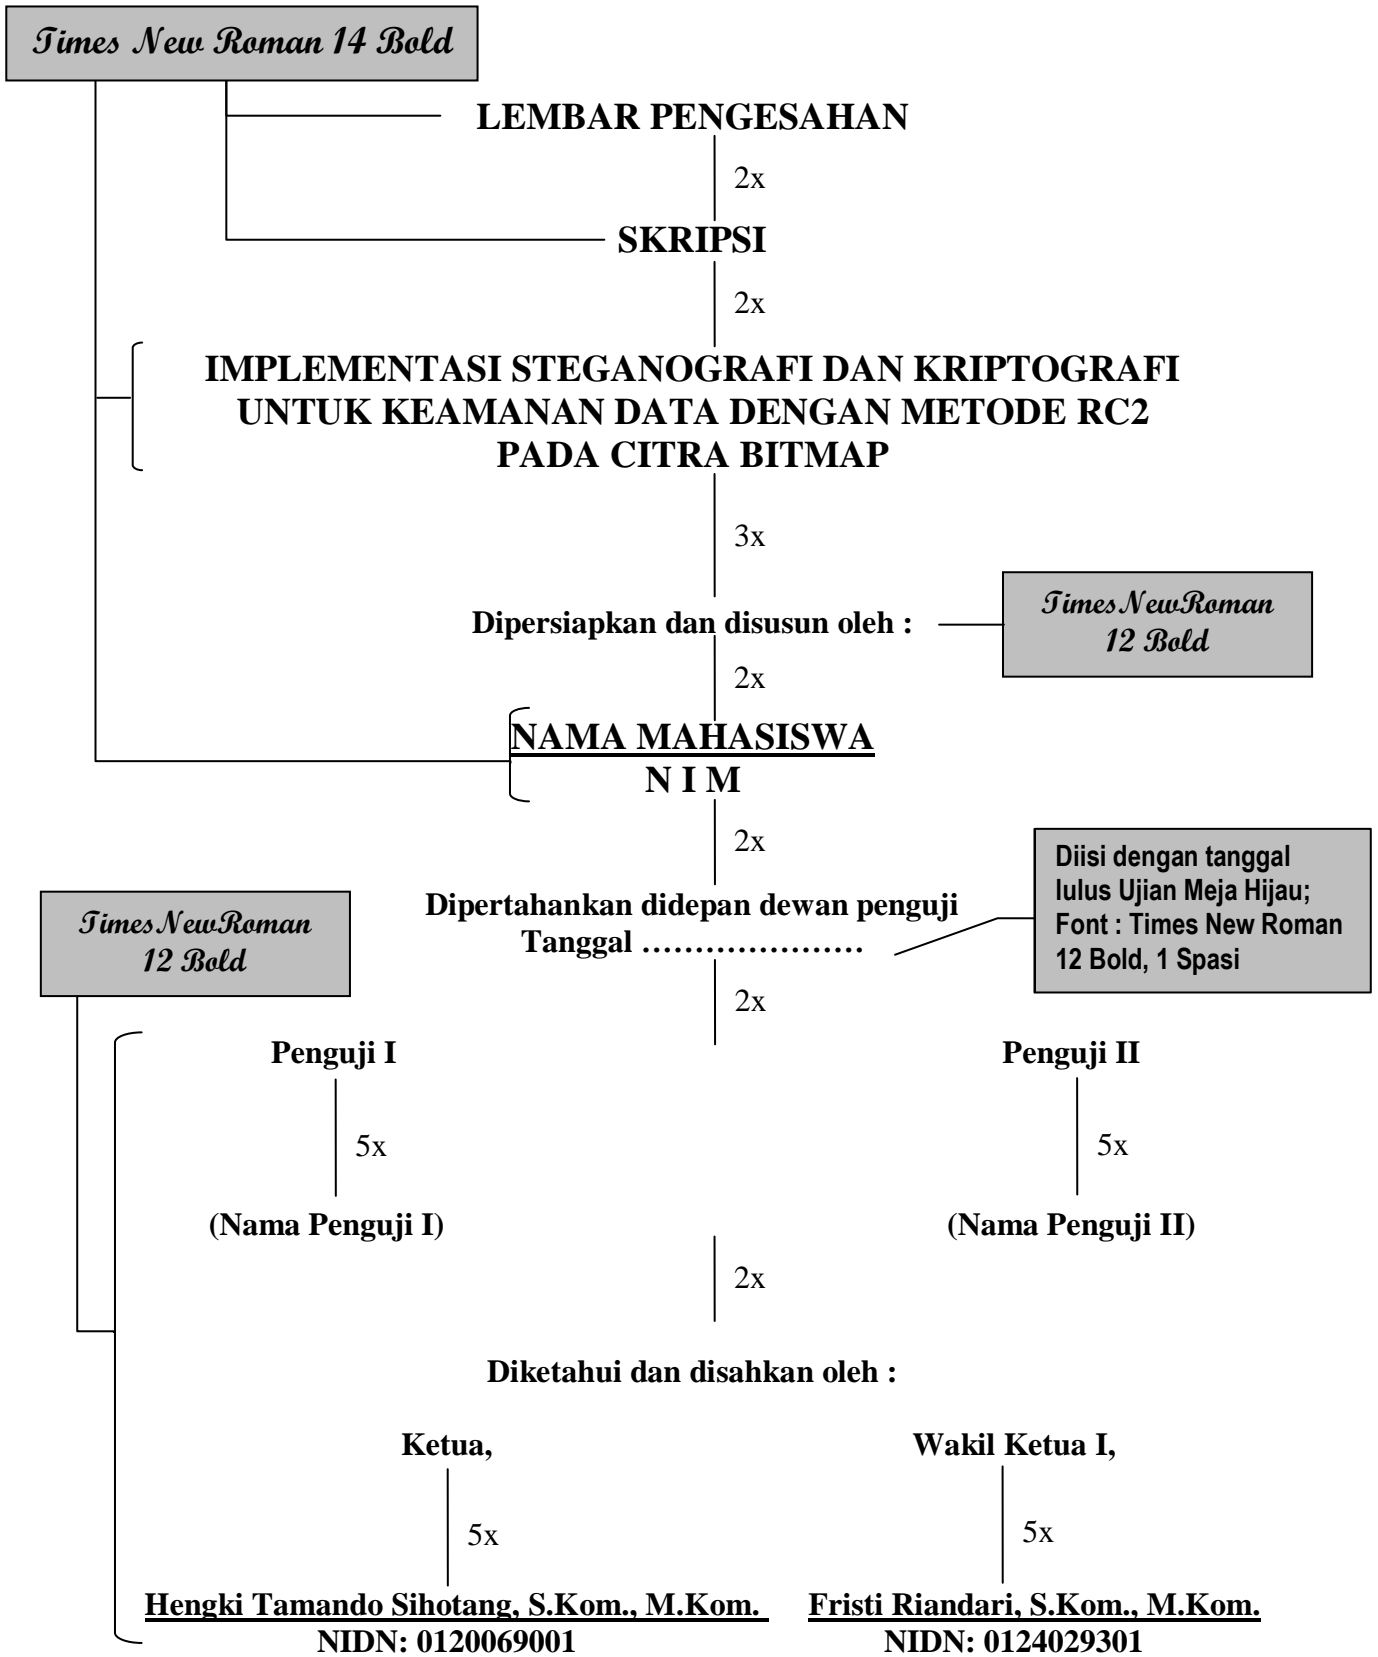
Times New Roman 14 Bold

LEMBAR PENGESAHAN

2x

SKRIPSI

2x

IMPLEMENTASI STEGANOGRAFI DAN KRIPTOGRAFI UNTUK KEAMANAN DATA DENGAN METODE RC2 PADA CITRA BITMAP

3x

Dipersiapkan dan disusun oleh :

Times New Roman 12 Bold

2x

NAMA MAHASISWA
N I M

2x

Diisi dengan tanggal lulus Ujian Meja Hijau; Font : Times New Roman 12 Bold, 1 Spasi

Times New Roman 12 Bold

Dipertahankan didepan dewan penguji
Tanggal …………………

2x

Penguji I

5x

(Nama Penguji I)

Penguji II

5x

(Nama Penguji II)

2x

Diketahui dan disahkan oleh :

Ketua,

5x

Hengki Tamando Sihotang, S.Kom., M.Kom.
NIDN: 0120069001

Wakil Ketua I,

5x

Fristi Riandari, S.Kom., M.Kom.
NIDN: 0124029301